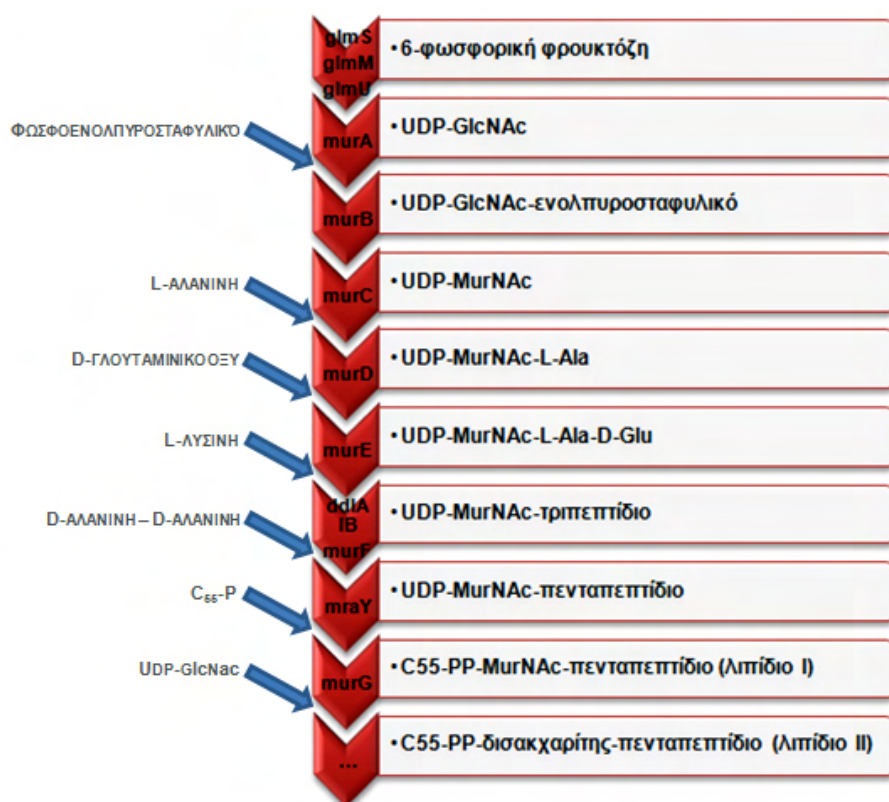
glmS glmM glmU
• 6-φωσφορική φρουκτόζη

ΦΩΣΦΟΕΝΟΛΠΥΡΟΣΤΑΦΥΛΙΚΟ
murA
• UDP-GlcNAc

murB
• UDP-GlcNAc-ενολπυροσταφυλικό

L-ΑΛΑΝΙΝΗ
murC
• UDP-MurNAc

D-ΓΛΟΥΤΑΜΙΝΙΚΟ ΟΞΥ
murD
• UDP-MurNAc-L-Ala

L-ΛΥΣΙΝΗ
murE
• UDP-MurNAc-L-Ala-D-Glu

D-ΑΛΑΝΙΝΗ – D-ΑΛΑΝΙΝΗ
ddlA lB murF
• UDP-MurNAc-τριπεπτίδιο

$C_{55}$-P
mraY
• UDP-MurNAc-πενταπεπτίδιο

UDP-GlcNac
murG
• C55-PP-MurNAc-πενταπεπτίδιο (λιπίδιο I)

...
• C55-PP-δισακχαρίτης-πενταπεπτίδιο (λιπίδιο II)